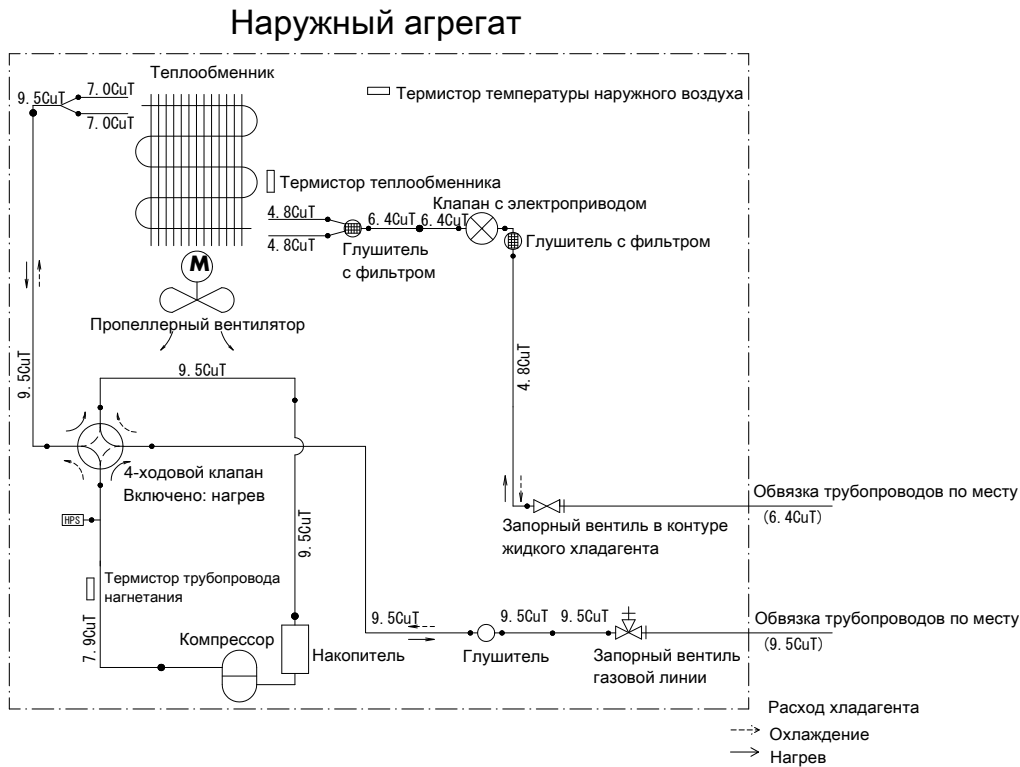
Наружный агрегат

Теплообменник

9.5CuT

7.0CuT

7.0CuT

Термистор температуры наружного воздуха

Термистор теплообменника

Клапан с электроприводом

4.8CuT

4.8CuT

6.4CuT

6.4CuT

Глушитель с фильтром

Глушитель с фильтром

M

Пропеллерный вентилятор

9.5CuT

9.5CuT

4.8CuT

4-ходовой клапан Включено: нагрев

HPS

9.5CuT

Обвязка трубопроводов по месту (6.4CuT)

Запорный вентиль в контуре жидкого хладагента

Термистор трубопровода нагнетания

7.9CuT

Компрессор

Накопитель

9.5CuT

Глушитель

9.5CuT

9.5CuT

Запорный вентиль газовой линии

Обвязка трубопроводов по месту (9.5CuT)

Расход хладагента

Охлаждение

Нагрев